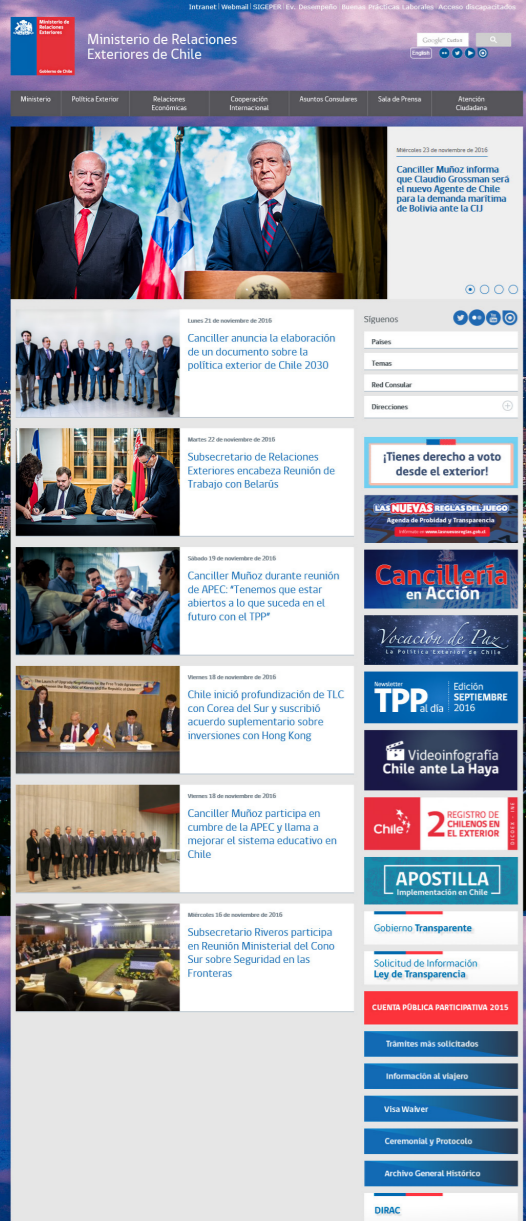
Intranet | Webmail | SIGEPER | Ev. Desempeño | Buenas Prácticas Laborales | Acceso discapacitados

Ministerio de Relaciones Exteriores

Gobierno de Chile

Ministerio de Relaciones Exteriores de Chile

English

Ministerio | Política Exterior | Relaciones Económicas | Cooperación Internacional | Asuntos Consulares | Sala de Prensa | Atención Ciudadana

Miércoles 23 de noviembre de 2016

Canciller Muñoz informa que Claudio Grossman será el nuevo Agente de Chile para la demanda marítima de Bolivia ante la CIJ

Lunes 21 de noviembre de 2016

Canciller anuncia la elaboración de un documento sobre la política exterior de Chile 2030

Martes 22 de noviembre de 2016

Subsecretario de Relaciones Exteriores encabeza Reunión de Trabajo con Belarús

Sábado 19 de noviembre de 2016

Canciller Muñoz durante reunión de APEC: "Tenemos que estar abiertos a lo que suceda en el futuro con el TPP"

Viernes 18 de noviembre de 2016

Chile inició profundización de TLC con Corea del Sur y suscribió acuerdo suplementario sobre inversiones con Hong Kong

Viernes 18 de noviembre de 2016

Canciller Muñoz participa en cumbre de la APEC y llama a mejorar el sistema educativo en Chile

Miércoles 16 de noviembre de 2016

Subsecretario Riveros participa en Reunión Ministerial del Cono Sur sobre Seguridad en las Fronteras

Síguenos

Países

Temas

Red Consular

Direcciones

¡Tienes derecho a voto desde el exterior!

LAS NUEVAS REGLAS DEL JUEGO
Agenda de Probidad y Transparencia

Cancillería en Acción

Vocación de Paz
La Política Exterior de Chile

Newsletter TPP al día Edición SEPTIEMBRE 2016

Videoinfografía Chile ante La Haya

Chile 2 REGISTRO DE CHILENOS EN EL EXTERIOR

APOSTILLA
Implementación en Chile

Gobierno Transparente

Solicitud de Información Ley de Transparencia

CUENTA PÚBLICA PARTICIPATIVA 2015

Trámites más solicitados

Información al viajero

Visa Waiver

Ceremonial y Protocolo

Archivo General Histórico

DIRAC